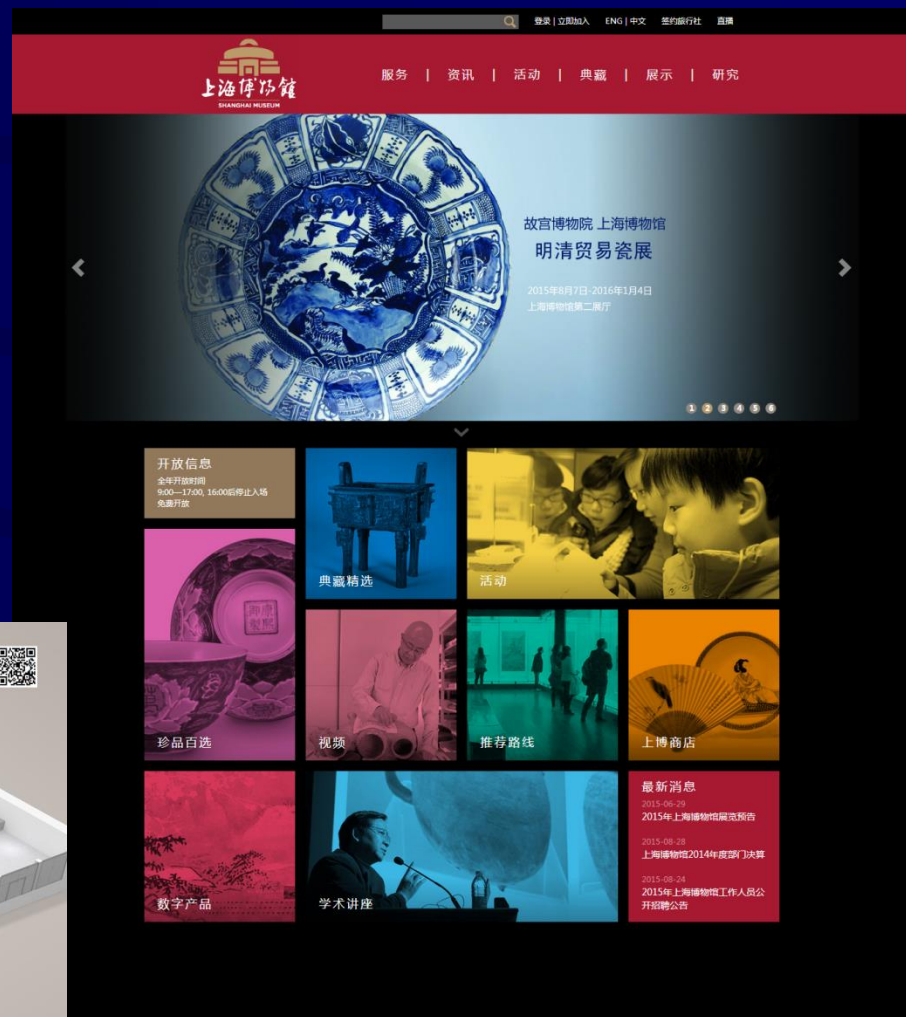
登录 | 立即加入 ENG | 中文 签约旅行社 直播

上海博物馆
SHANGHAI MUSEUM

服务 | 资讯 | 活动 | 典藏 | 展示 | 研究

故宫博物院 上海博物馆
明清贸易瓷展
2015年8月7日-2016年1月4日
上海博物馆第二展厅

1 2 3 4 5 6

开放信息
全年开放时间
9:00—17:00, 16:00后停止入场
免费开放

典藏精选

活动

珍品百选

视频

推荐路线

上博商店

数字产品

学术讲座

最新消息
2015-06-29
2015年上海博物馆展览预告
2015-08-28
上海博物馆2014年度部门决算
2015-08-24
2015年上海博物馆工作人员公开招聘公告